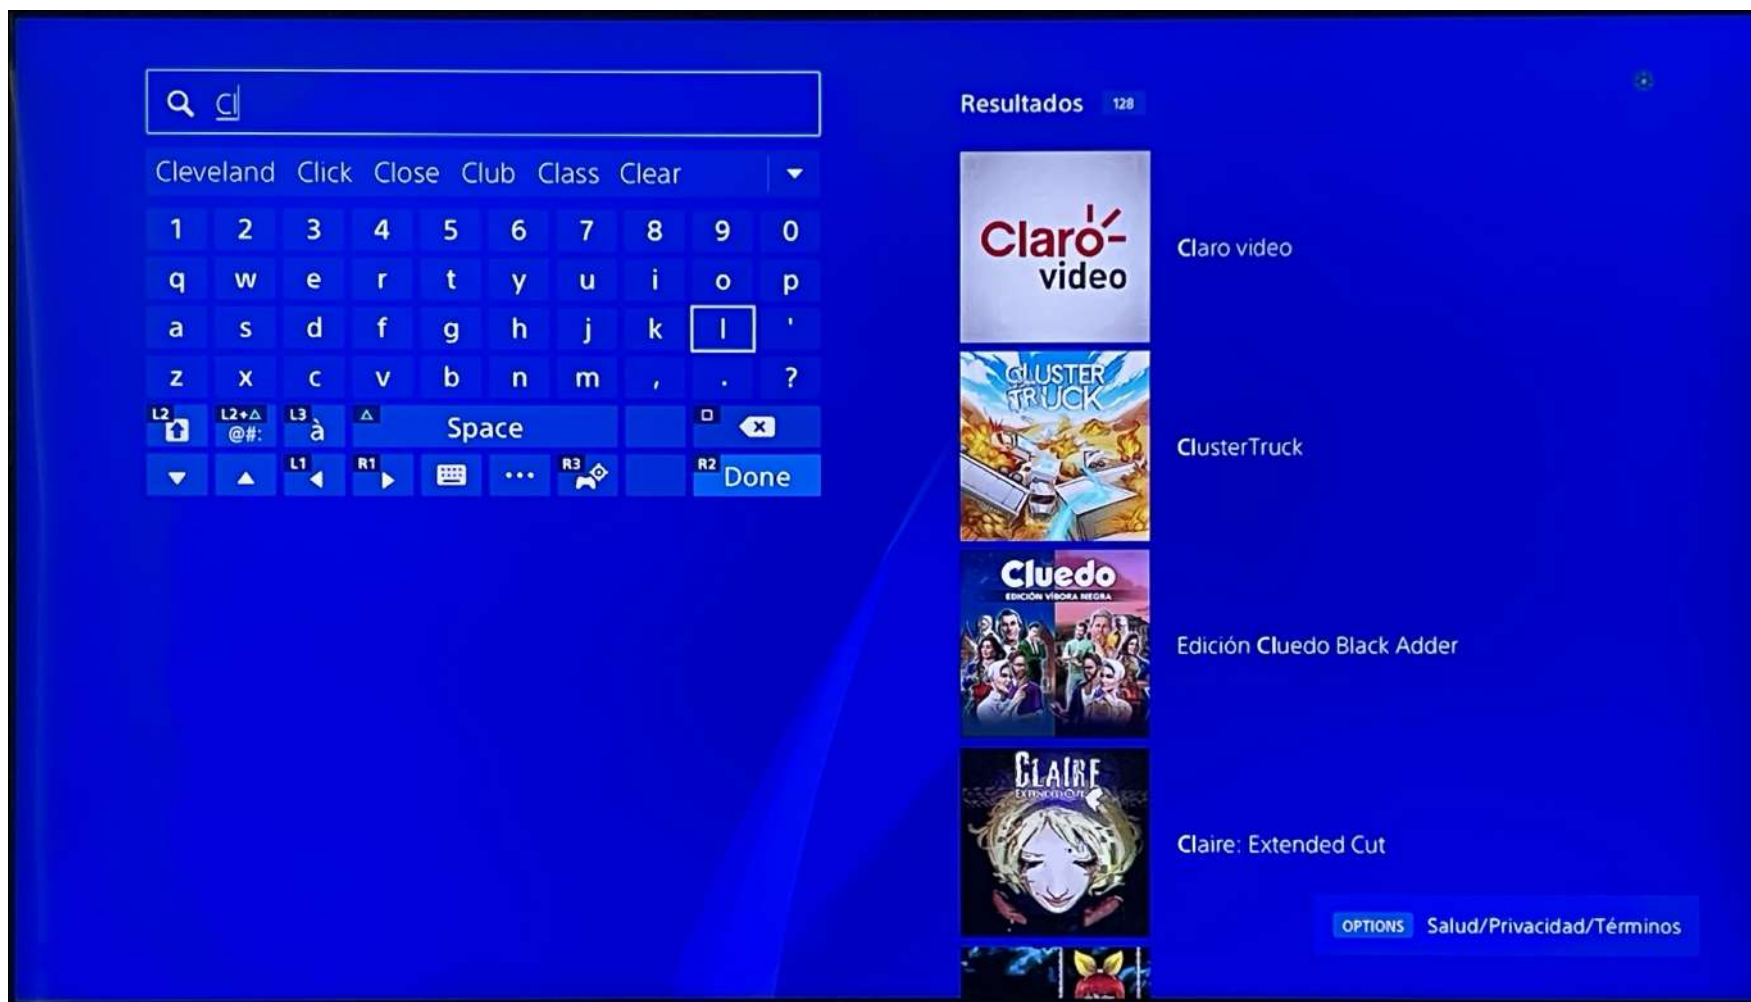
cl

Cleveland Click Close Club Class Clear

1 2 3 4 5 6 7 8 9 0
q w e r t y u i o p
a s d f g h j k l '
z x c v b n m , . ?
L2 L2+△ @#: L3 à △ Space □
L1 R1 ... R3 R2 Done

Resultados 128

Claro- video
Claro video

CLUSTER TRUCK
ClusterTruck

Cluedo
EDICIÓN VÍBORA NEGRA
Edición Cluedo Black Adder

CLAIRE
EXTENDED CUT
Claire: Extended Cut

OPTIONS Salud/Privacidad/Términos